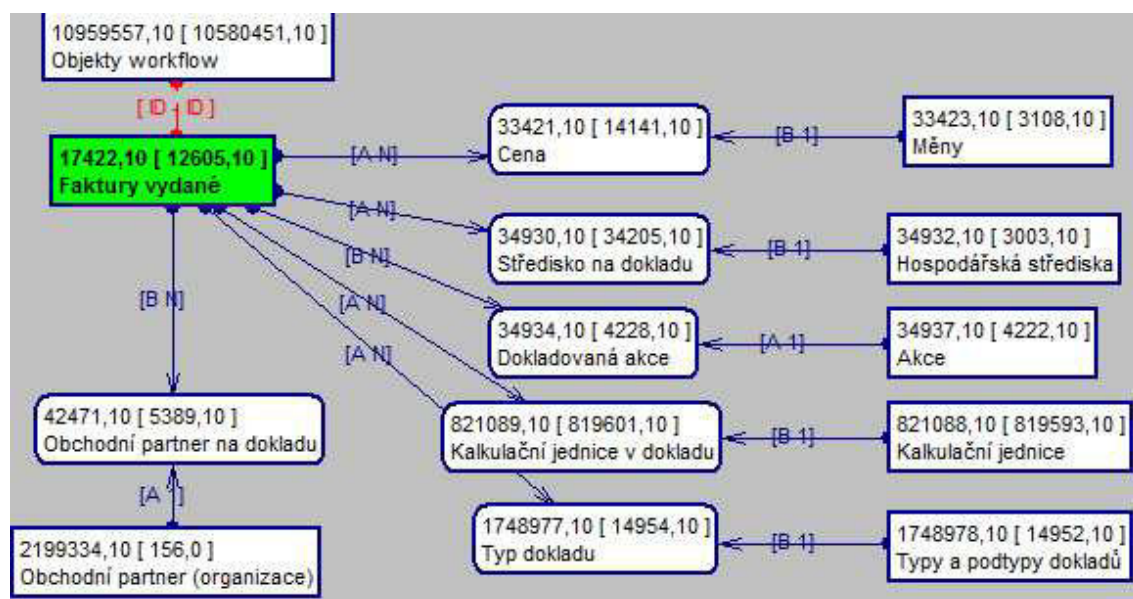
10959557,10 [ 10580451,10 ]
Objekty workflow

[ID - ID]

17422,10 [ 12605,10 ]
Faktury vydané

[A N]

33421,10 [ 14141,10 ]
Cena

[B 1]

33423,10 [ 3108,10 ]
Měny

[A N]

34930,10 [ 34205,10 ]
Středisko na dokladu

[B 1]

34932,10 [ 3003,10 ]
Hospodářská střediska

[B N]

[B N]

[A N]

34934,10 [ 4228,10 ]
Dokladovaná akce

[A 1]

34937,10 [ 4222,10 ]
Akce

[A N]

42471,10 [ 5389,10 ]
Obchodní partner na dokladu

821089,10 [ 819601,10 ]
Kalkulační jednice v dokladu

[B 1]

821088,10 [ 819593,10 ]
Kalkulační jednice

[A 1]

2199334,10 [ 156,0 ]
Obchodní partner (organizace)

1748977,10 [ 14954,10 ]
Typ dokladu

[B 1]

1748978,10 [ 14952,10 ]
Typy a podtypy dokladů